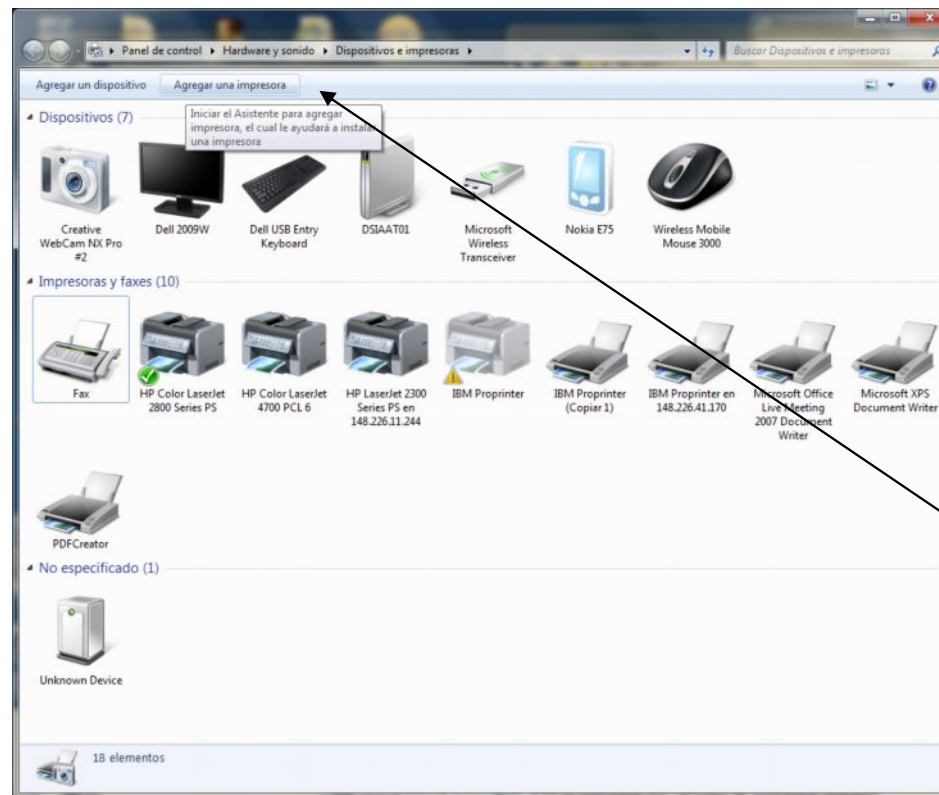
Panel de control ▸ Hardware y sonido ▸ Dispositivos e impresoras ▸

Buscar Dispositivos e impresoras

Agregar un dispositivo Agregar una impresora

Iniciar el Asistente para agregar impresora, el cual le ayudará a instalar una impresora

Dispositivos (7)

Creative WebCam NX Pro #2

Dell 2009W

Dell USB Entry Keyboard

DSIAAT01

Microsoft Wireless Transceiver

Nokia E75

Wireless Mobile Mouse 3000

Impresoras y faxes (10)

Fax

HP Color LaserJet 2800 Series PS

HP Color LaserJet 4700 PCL 6

HP LaserJet 2300 Series PS en 148.226.11.244

IBM Proprinter

IBM Proprinter (Copiar 1)

IBM Proprinter en 148.226.41.170

Microsoft Office Live Meeting 2007 Document Writer

Microsoft XPS Document Writer

PDFCreator

No especificado (1)

Unknown Device

18 elementos